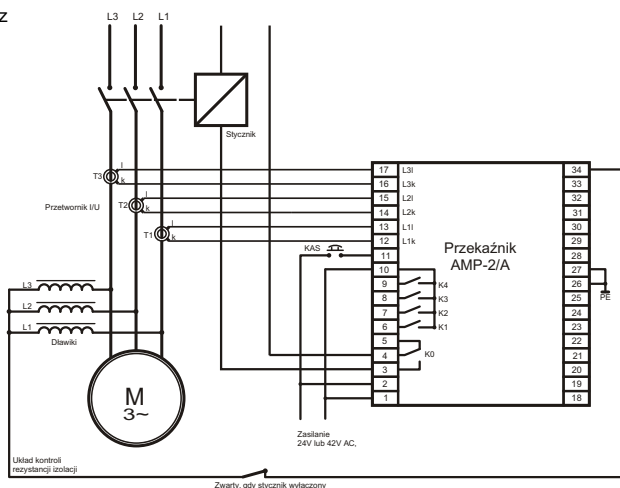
z

L3 L2 L1

Stycznik

T3
l
k

Przetwornik I/U

T2
l
k

T1
l
k

KAS

17 L3l
16 L3k
15 L2l
14 L2k
13 L1l
12 L1k
11
10
9
8
7
6
5
4
3
2
1

K4
K3
K2
K1
K0

Przekaźnik
AMP-2/A

34
33
32
31
30
29
28
27
26
25
24
23
22
21
20
19
18

PE

L3
L2
L1
Dławiki

M
3~

Zasilanie
24V lub 42V AC,

Układ kontroli
rezystancji izolacji

Zwarty, gdy stycznik wyłączony